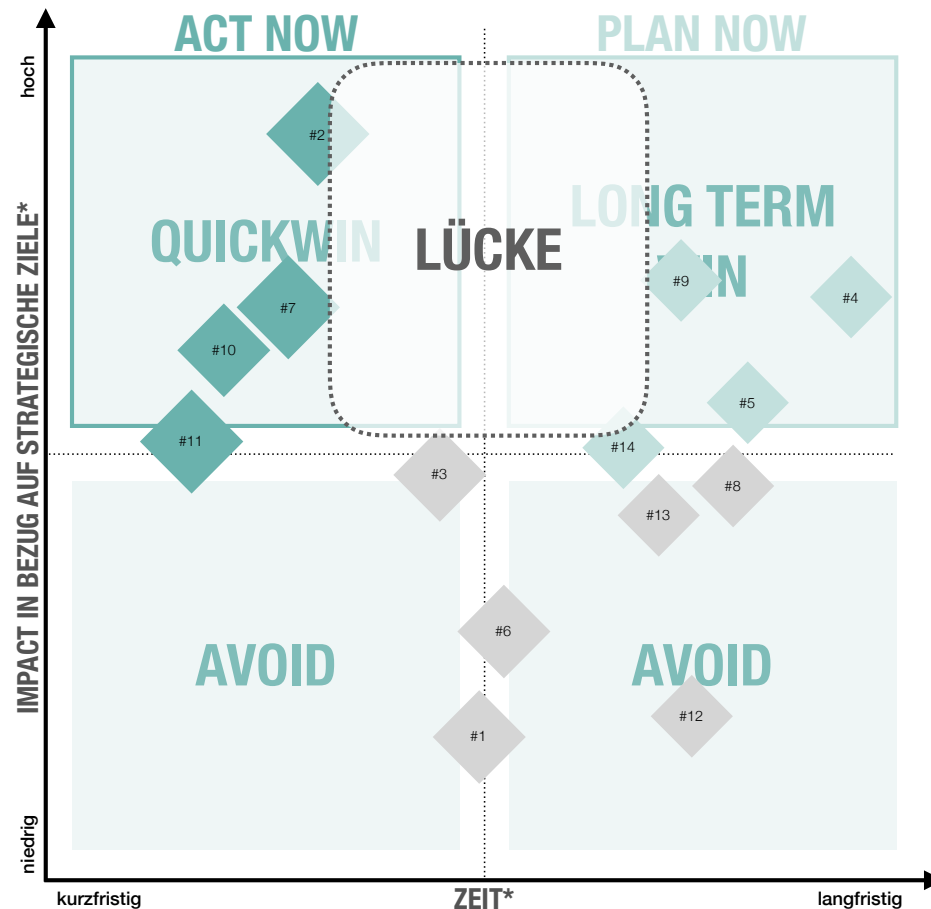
ACT NOW

PLAN NOW

hoch

IMPACT IN BEZUG AUF STRATEGISCHE ZIELE*

niedrig

QUICKWIN

LÜCKE

LONG TERM WIN

#2

#7

#10

#11

#9

#4

#5

#14

#3

#8

#13

#6

#12

#1

AVOID

AVOID

kurzfristig

ZEIT*

langfristig